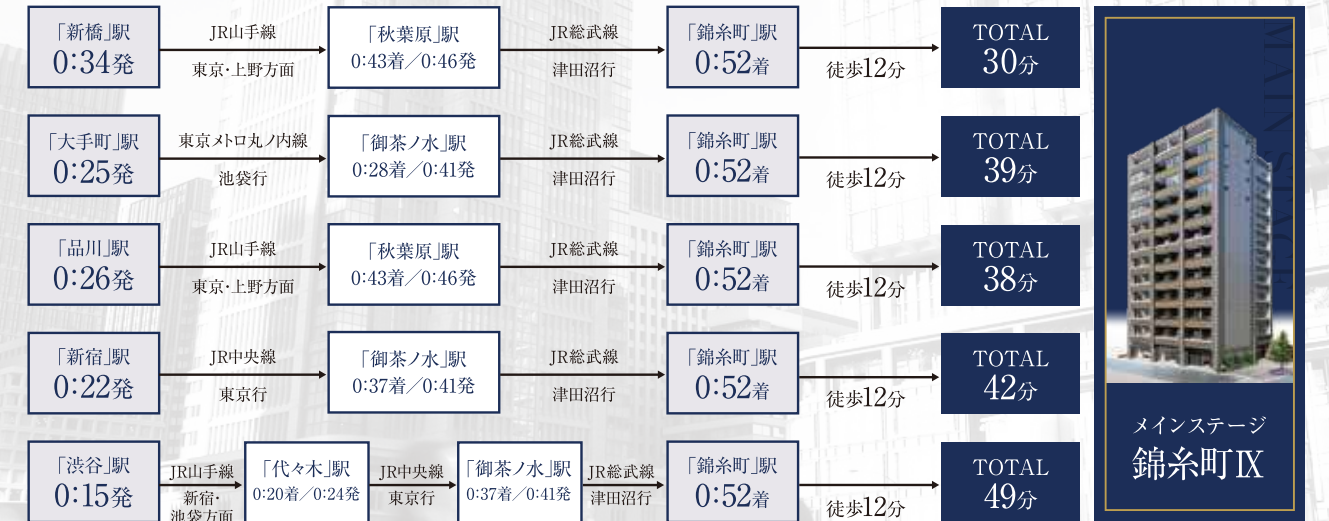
「新橋」駅
0:34発

JR山手線
東京・上野方面

「秋葉原」駅
0:43着／0:46発

JR総武線
津田沼行

「錦糸町」駅
0:52着

徒歩12分

TOTAL
30分

「大手町」駅
0:25発

東京メトロ丸ノ内線
池袋行

「御茶ノ水」駅
0:28着／0:41発

JR総武線
津田沼行

「錦糸町」駅
0:52着

徒歩12分

TOTAL
39分

「品川」駅
0:26発

JR山手線
東京・上野方面

「秋葉原」駅
0:43着／0:46発

JR総武線
津田沼行

「錦糸町」駅
0:52着

徒歩12分

TOTAL
38分

「新宿」駅
0:22発

JR中央線
東京行

「御茶ノ水」駅
0:37着／0:41発

JR総武線
津田沼行

「錦糸町」駅
0:52着

徒歩12分

TOTAL
42分

「渋谷」駅
0:15発

JR山手線
新宿・池袋方面

「代々木」駅
0:20着／0:24発

JR中央線
東京行

「御茶ノ水」駅
0:37着／0:41発

JR総武線
津田沼行

「錦糸町」駅
0:52着

徒歩12分

TOTAL
49分

MAIN STAGE

メインステージ
錦糸町IX